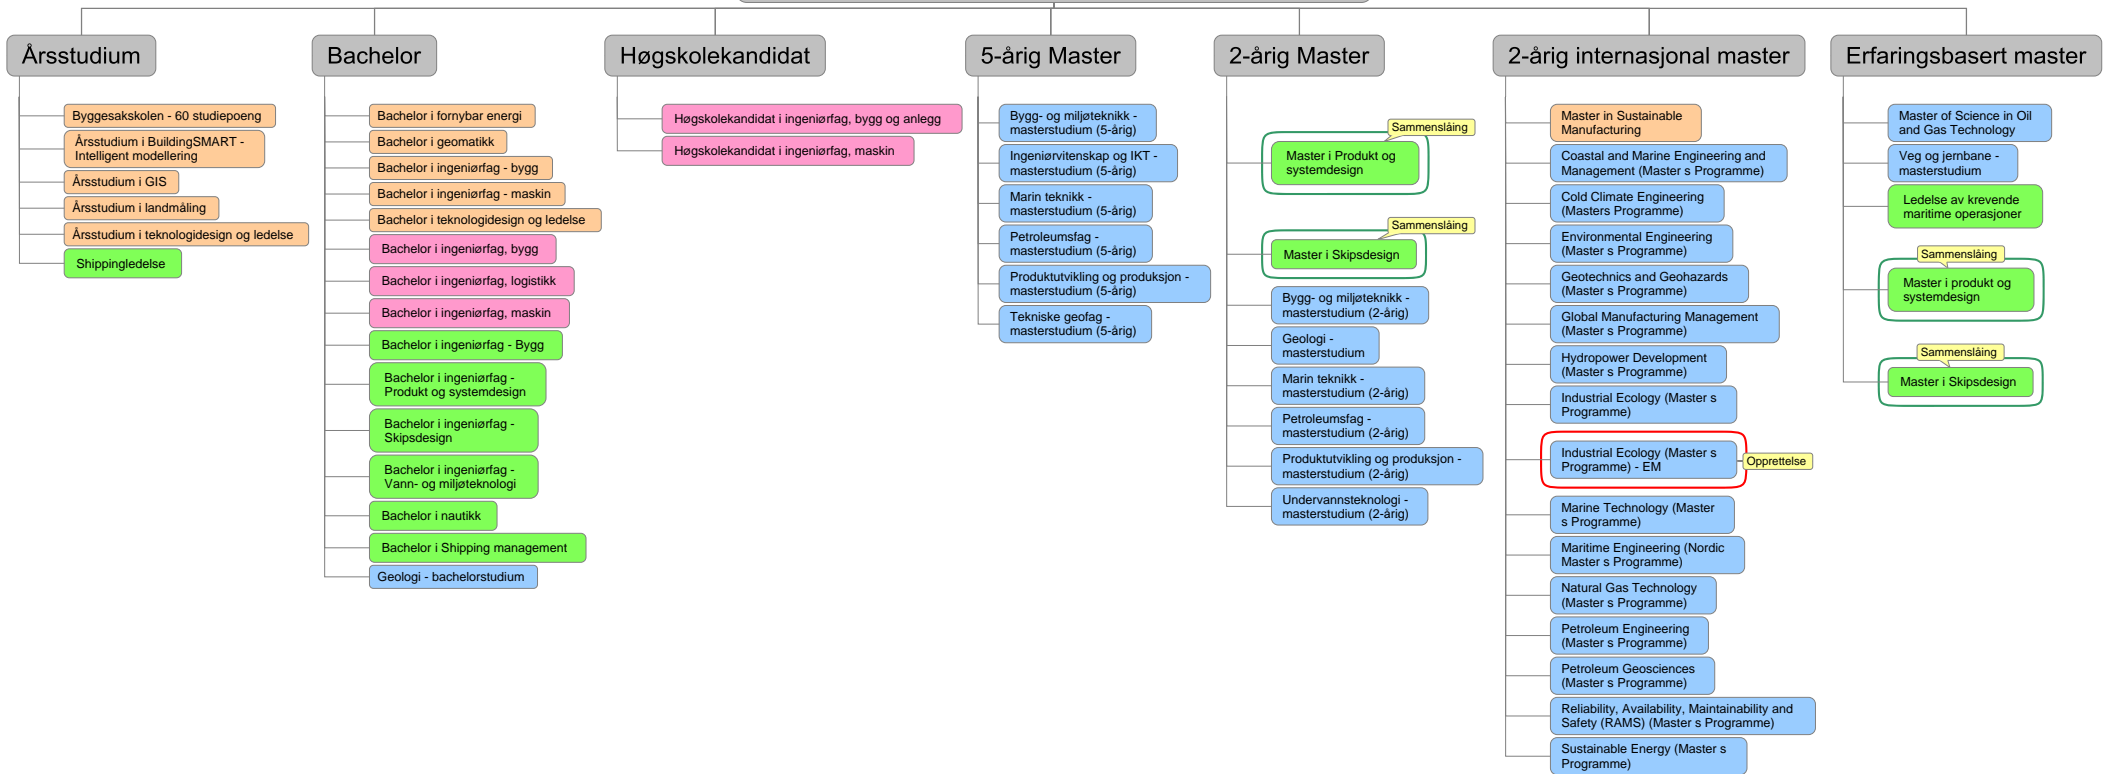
Årsstudium

Byggesakskolen - 60 studiepoeng
Årsstudium i BuildingSMART - Intelligent modellering
Årsstudium i GIS
Årsstudium i landmåling
Årsstudium i teknologidesign og ledelse
Shippingledelse

Bachelor

Bachelor i fornybar energi
Bachelor i geomatikk
Bachelor i ingeniørfag - bygg
Bachelor i ingeniørfag - maskin
Bachelor i teknologidesign og ledelse
Bachelor i ingeniørfag, bygg
Bachelor i ingeniørfag, logistikk
Bachelor i ingeniørfag, maskin
Bachelor i ingeniørfag - Bygg
Bachelor i ingeniørfag - Produkt og systemdesign
Bachelor i ingeniørfag - Skipsdesign
Bachelor i ingeniørfag - Vann- og miljøteknologi
Bachelor i nautikk
Bachelor i Shipping management
Geologi - bachelorstudium

Høgskolekandidat

Høgskolekandidat i ingeniørfag, bygg og anlegg
Høgskolekandidat i ingeniørfag, maskin

5-årig Master

Bygg- og miljøteknikk - masterstudium (5-årig)
Ingeniørvitenskap og IKT - masterstudium (5-årig)
Marin teknikk - masterstudium (5-årig)
Petroleumsfag - masterstudium (5-årig)
Produktutvikling og produksjon - masterstudium (5-årig)
Tekniske geofag - masterstudium (5-årig)

2-årig Master

Sammenslåing
Master i Produkt og systemdesign
Sammenslåing
Master i Skipsdesign
Bygg- og miljøteknikk - masterstudium (2-årig)
Geologi - masterstudium
Marin teknikk - masterstudium (2-årig)
Petroleumsfag - masterstudium (2-årig)
Produktutvikling og produksjon - masterstudium (2-årig)
Undervannsteknologi - masterstudium (2-årig)

2-årig internasjonal master

Master in Sustainable Manufacturing
Coastal and Marine Engineering and Management (Master s Programme)
Cold Climate Engineering (Masters Programme)
Environmental Engineering (Master s Programme)
Geotechnics and Geohazards (Master s Programme)
Global Manufacturing Management (Master s Programme)
Hydropower Development (Master s Programme)
Industrial Ecology (Master s Programme)
Industrial Ecology (Master s Programme) - EM
Opprettelse
Marine Technology (Master s Programme)
Maritime Engineering (Nordic Master s Programme)
Natural Gas Technology (Master s Programme)
Petroleum Engineering (Master s Programme)
Petroleum Geosciences (Master s Programme)
Reliability, Availability, Maintainability and Safety (RAMS) (Master s Programme)
Sustainable Energy (Master s Programme)

Erfaringsbasert master

Master of Science in Oil and Gas Technology
Veg og jernbane - masterstudium
Ledelse av krevende maritime operasjoner
Sammenslåing
Master i produkt og systemdesign
Sammenslåing
Master i Skipsdesign